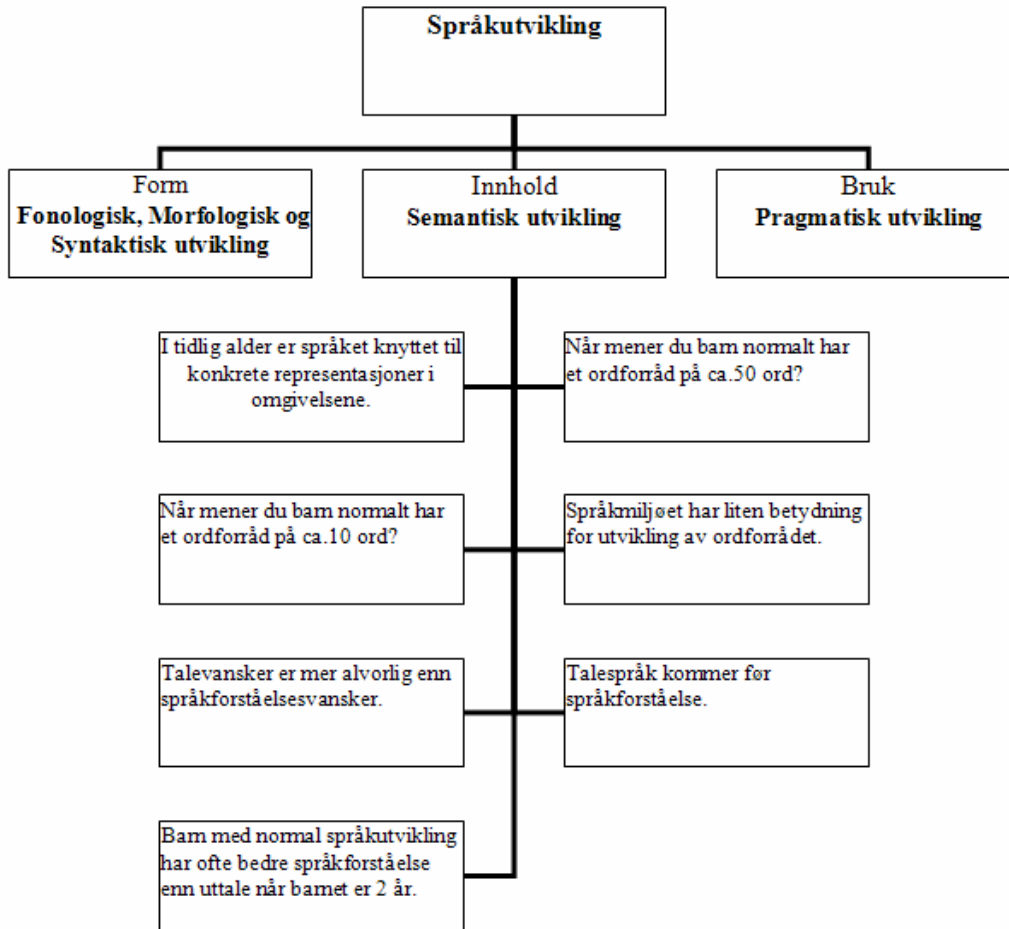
Språkutvikling

Form
Fonologisk, Morfologisk og Syntaktisk utvikling

Innhold
Semantisk utvikling

Bruk
Pragmatisk utvikling

I tidlig alder er språket knyttet til konkrete representasjoner i omgivelsene.

Når mener du barn normalt har et ordforråd på ca.50 ord?

Når mener du barn normalt har et ordforråd på ca.10 ord?

Språkmiljøet har liten betydning for utvikling av ordforrådet.

Talevansker er mer alvorlig enn språkforståelsesvansker.

Talespråk kommer før språkforståelse.

Barn med normal språkutvikling har ofte bedre språkforståelse enn uttale når barnet er 2 år.